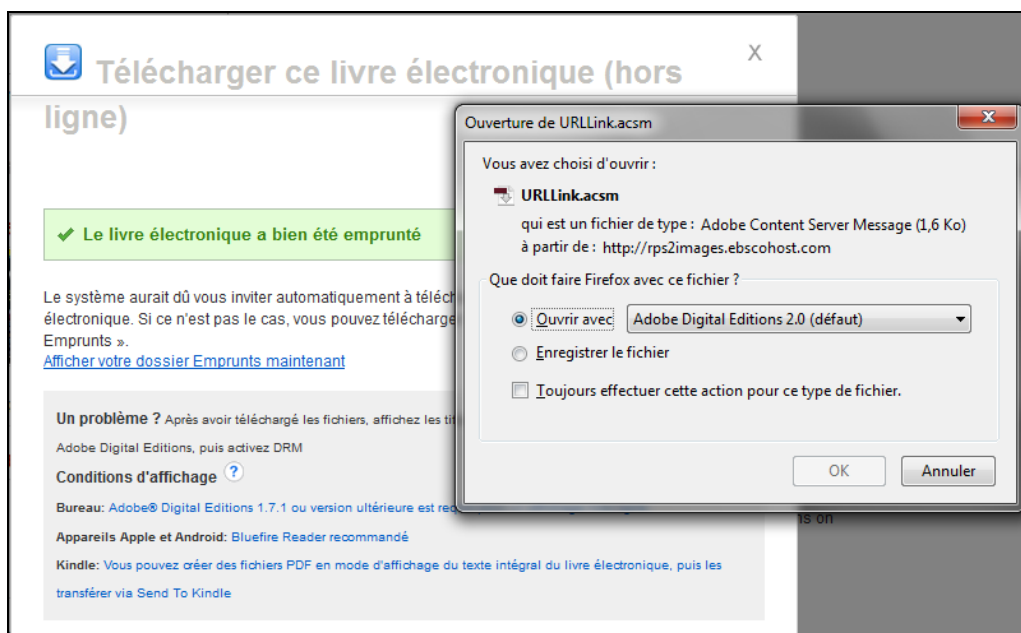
Télécharger ce livre électronique (hors ligne)

X

✔ Le livre électronique a bien été emprunté

Le système aurait dû vous inviter automatiquement à téléc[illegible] électronique. Si ce n'est pas le cas, vous pouvez télécharge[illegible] Emprunts ».
Afficher votre dossier Emprunts maintenant

Un problème ? Après avoir téléchargé les fichiers, affichez les ti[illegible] Adobe Digital Editions, puis activez DRM

Conditions d'affichage ?

Bureau: Adobe® Digital Editions 1.7.1 ou version ultérieure est re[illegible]

Appareils Apple et Android: Bluefire Reader recommandé

Kindle: Vous pouvez créer des fichiers PDF en mode d'affichage du texte intégral du livre électronique, puis les transférer via Send To Kindle

s on

Ouverture de URLLink.acsm

x

Vous avez choisi d'ouvrir :

URLLink.acsm

qui est un fichier de type : Adobe Content Server Message (1,6 Ko)
à partir de : http://rps2images.ebscohost.com

Que doit faire Firefox avec ce fichier ?

Ouvrir avec Adobe Digital Editions 2.0 (défaut)

Enregistrer le fichier

Toujours effectuer cette action pour ce type de fichier.

OK Annuler